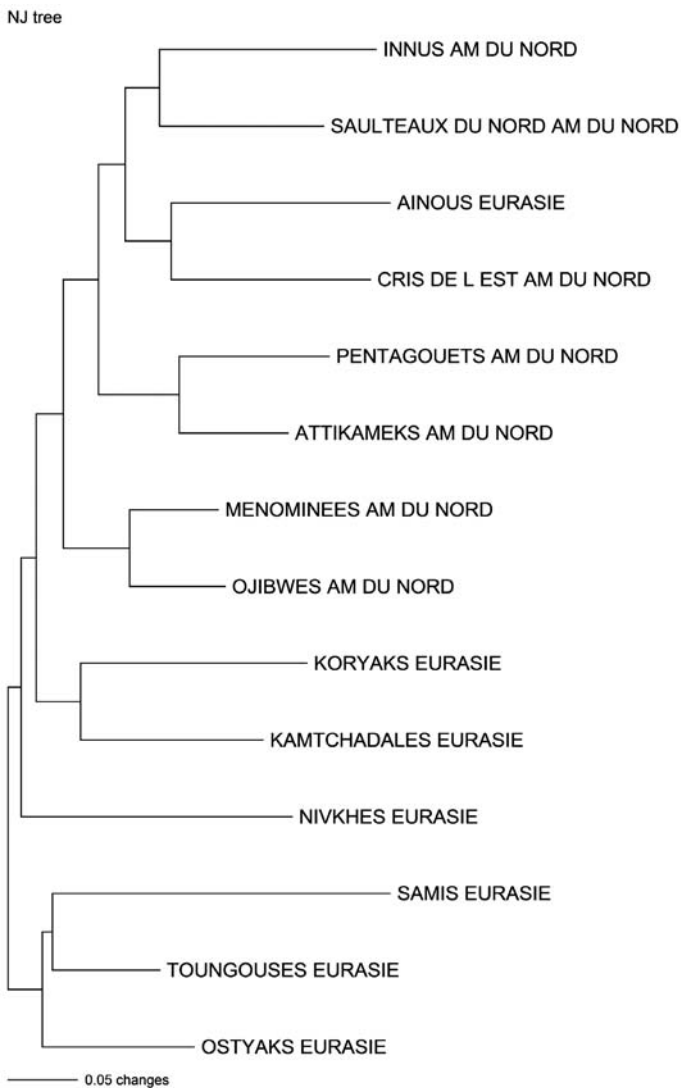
NJ tree

INNUS AM DU NORD

SAULTEAUX DU NORD AM DU NORD

AINOUS EURASIE

CRIS DE L EST AM DU NORD

PENTAGOUETS AM DU NORD

ATTIKAMEKS AM DU NORD

MENOMINEES AM DU NORD

OJIBWES AM DU NORD

KORYAKS EURASIE

KAMTCHADALES EURASIE

NIVKHES EURASIE

SAMIS EURASIE

TOUNGOUSES EURASIE

OSTYAKS EURASIE

0.05 changes